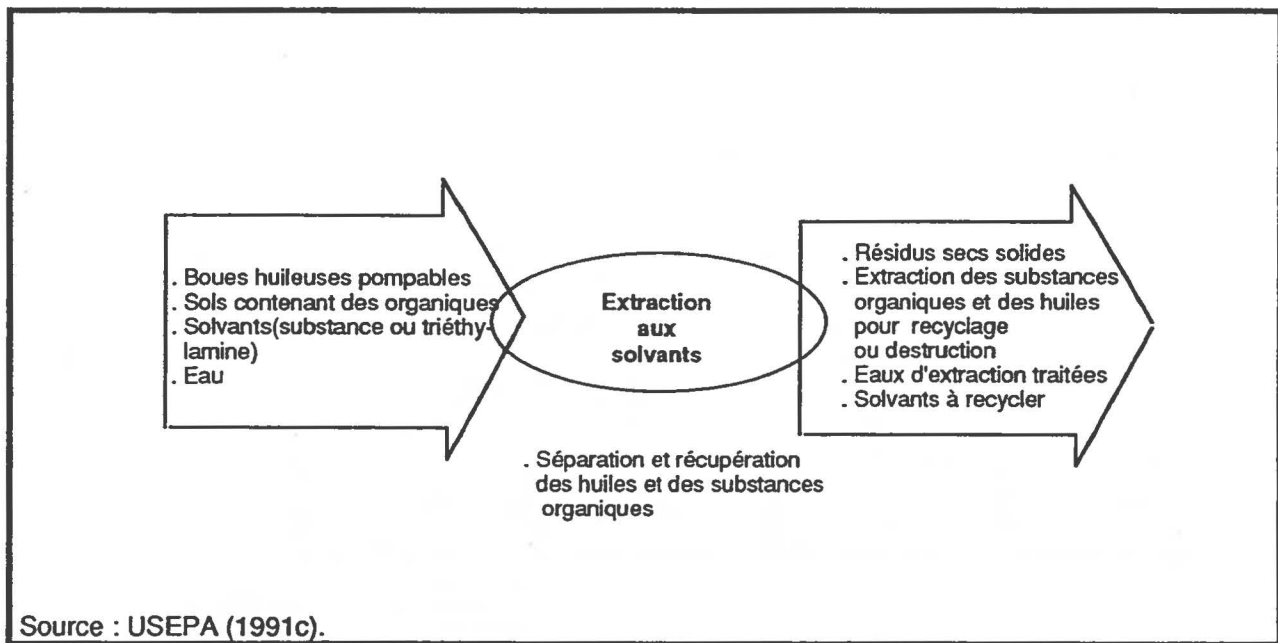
. Boues huileuses pompables
. Sols contenant des organiques
. Solvants(substance ou triéthylamine)
. Eau

Extraction aux solvants

. Résidus secs solides
. Extraction des substances organiques et des huiles pour recyclage ou destruction
. Eaux d'extraction traitées
. Solvants à recycler

. Séparation et récupération des huiles et des substances organiques

Source : USEPA (1991c).